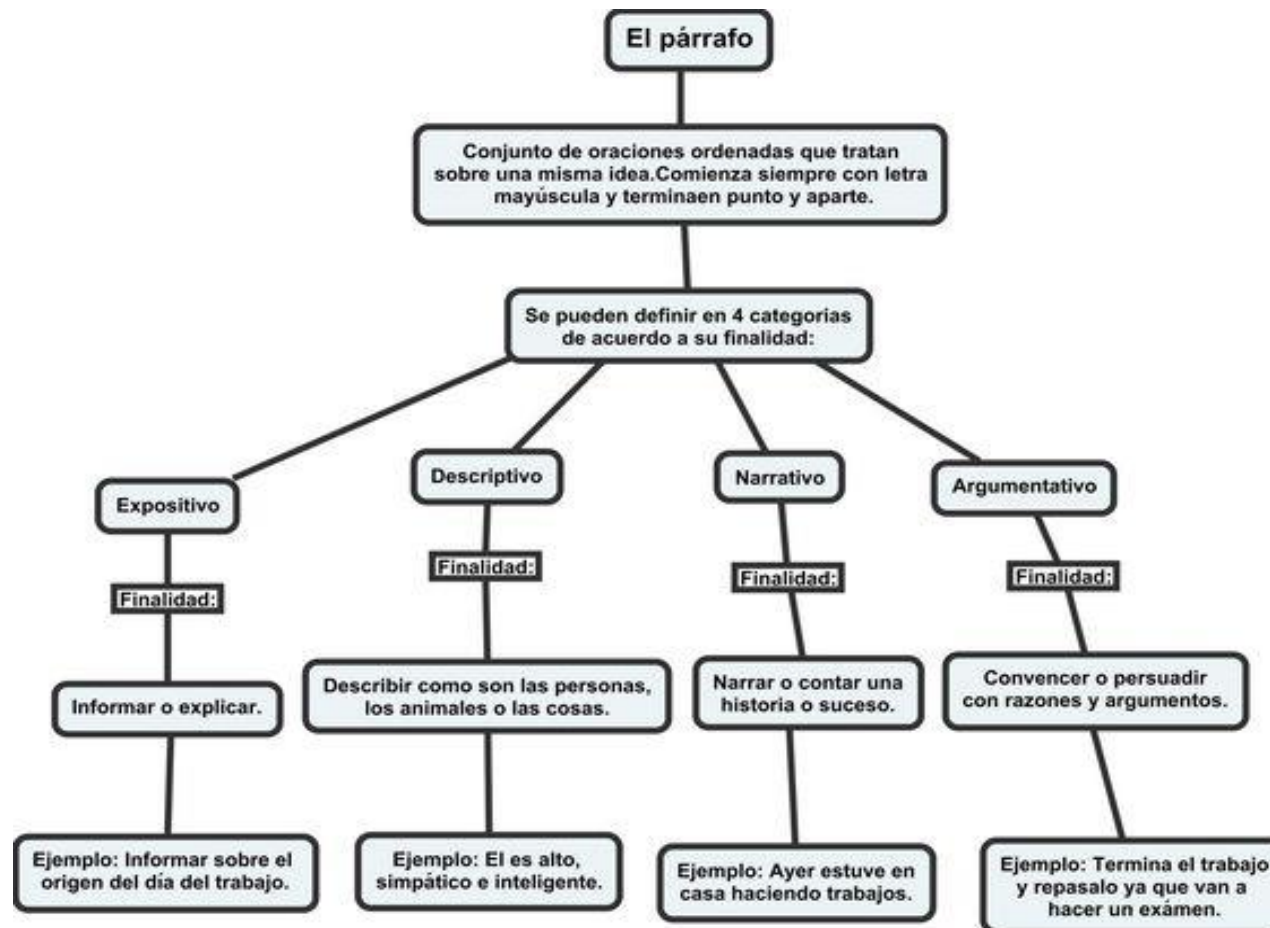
El párrafo

Conjunto de oraciones ordenadas que tratan sobre una misma idea.Comienza siempre con letra mayúscula y terminaen punto y aparte.

Se pueden definir en 4 categorias de acuerdo a su finalidad:

Expositivo

Finalidad:

Informar o explicar.

Ejemplo: Informar sobre el origen del día del trabajo.

Descriptivo

Finalidad:

Describir como son las personas, los animales o las cosas.

Ejemplo: El es alto, simpático e inteligente.

Narrativo

Finalidad:

Narrar o contar una historia o suceso.

Ejemplo: Ayer estuve en casa haciendo trabajos.

Argumentativo

Finalidad:

Convencer o persuadir con razones y argumentos.

Ejemplo: Termina el trabajo y repasalo ya que van a hacer un exámen.